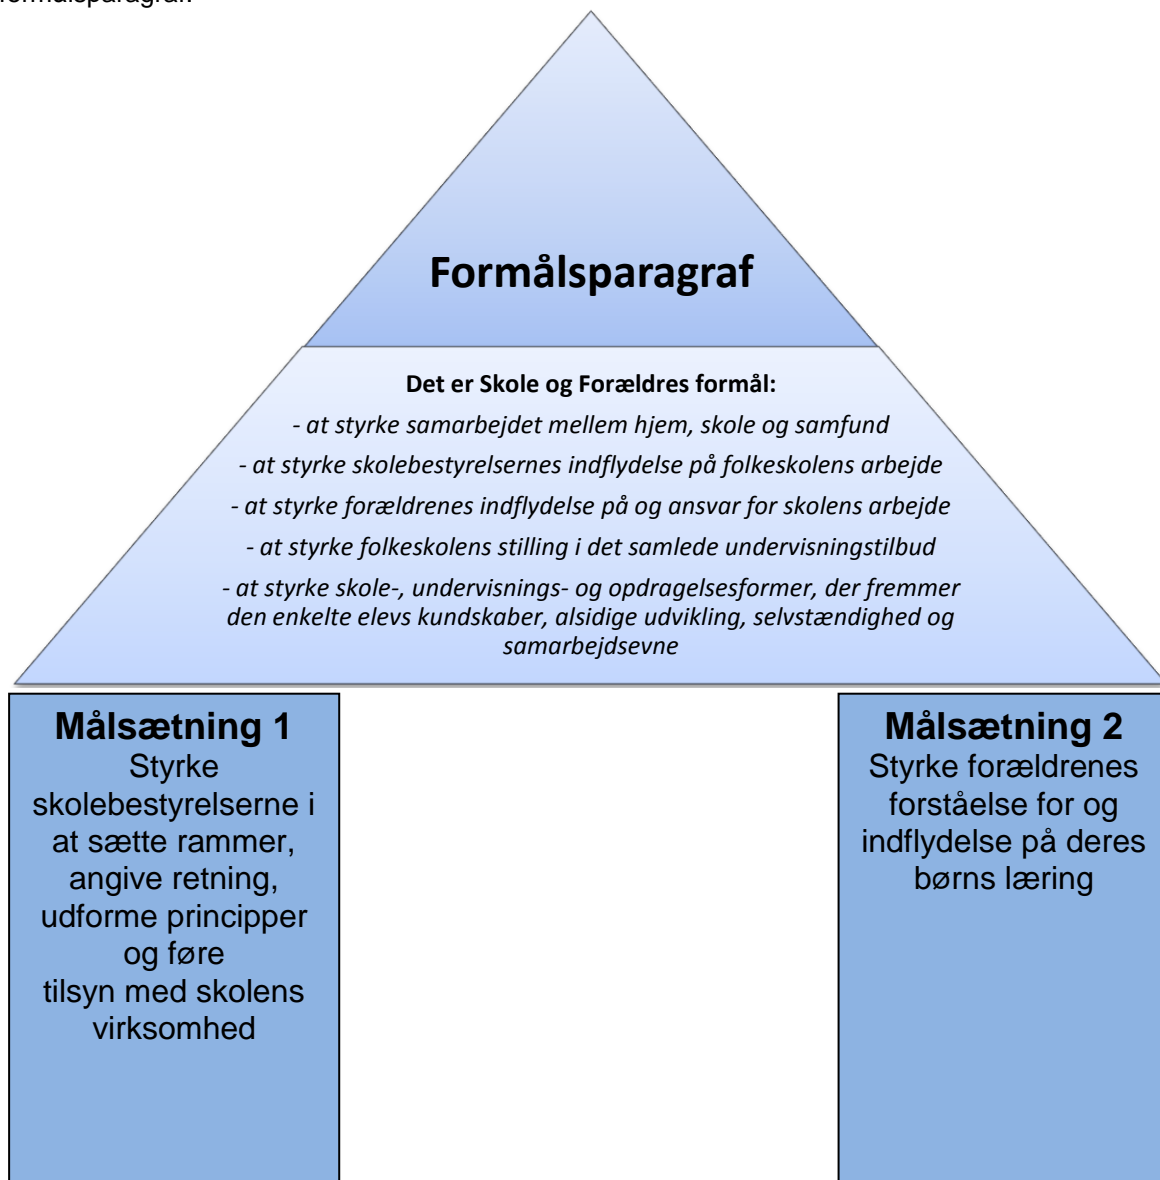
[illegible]ormålsparagraf

Formålsparagraf

Det er Skole og Forældres formål:

- at styrke samarbejdet mellem hjem, skole og samfund

- at styrke skolebestyrelsernes indflydelse på folkeskolens arbejde

- at styrke forældrenes indflydelse på og ansvar for skolens arbejde

- at styrke folkeskolens stilling i det samlede undervisningstilbud

- at styrke skole-, undervisnings- og opdragelsesformer, der fremmer den enkelte elevs kundskaber, alsidige udvikling, selvstændighed og samarbejdsevne

Målsætning 1
Styrke skolebestyrelserne i at sætte rammer, angive retning, udforme principper og føre tilsyn med skolens virksomhed

Målsætning 2
Styrke forældrenes forståelse for og indflydelse på deres børns læring